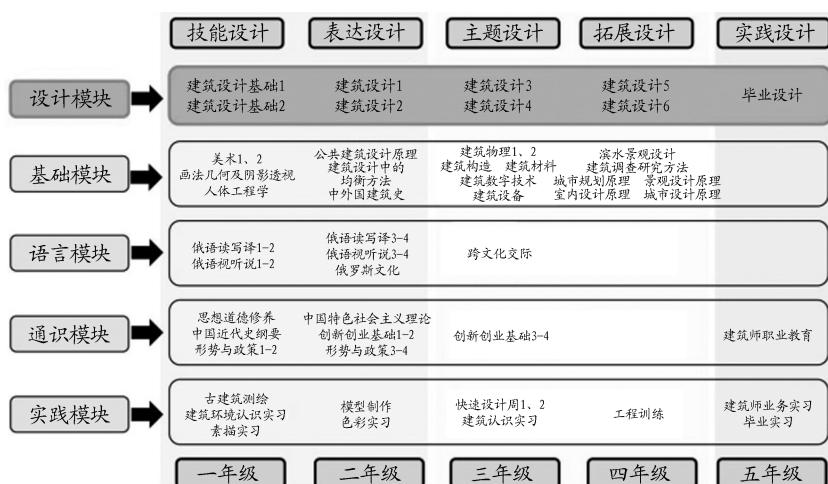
| | 技能设计 | 表达设计 | 主题设计 | 拓展设计 | 实践设计 |
|---|---|---|---|---|---|
| 设计模块 | 建筑设计基础1 建筑设计基础2 | 建筑设计1 建筑设计2 | 建筑设计3 建筑设计4 | 建筑设计5 建筑设计6 | 毕业设计 |
| 基础模块 | 美术1、2 画法几何及阴影透视 人体工程学 | 公共建筑设计原理 建筑设计中的均衡方法 中外国建筑史 | 建筑物理1、2 建筑构造 建筑材料 建筑数字技术 城市规划原理 建筑设备 室内设计原理 | 滨水景观设计 建筑调查研究方法 景观设计原理 城市设计原理 | |
| 语言模块 | 俄语读写译1-2 俄语视听说1-2 | 俄语读写译3-4 俄语视听说3-4 俄罗斯文化 | 跨文化交际 | | |
| 通识模块 | 思想道德修养 中国近代史纲要 形势与政策1-2 | 中国特色社会主义理论 创新创业基础1-2 形势与政策3-4 | 创新创业基础3-4 | | 建筑师职业教育 |
| 实践模块 | 古建筑测绘 建筑环境认识实习 素描实习 | 模型制作 色彩实习 | 快速设计周1、2 建筑认识实习 | 工程训练 | 建筑师业务实习 毕业实习 |
| | 一年级 | 二年级 | 三年级 | 四年级 | 五年级 |